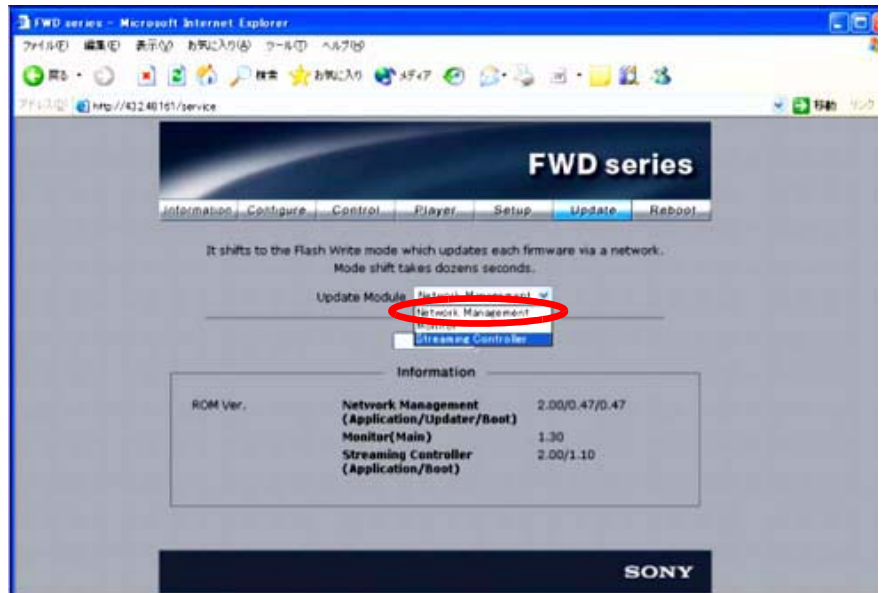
FWD series - Microsoft Internet Explorer

ファイル(F) 編集(E) 表示(V) お気に入り(A) ツール(T) ヘルプ(H)

戻る 検索 お気に入り メディア

アドレス(D) http://43.2.48.161/service

移動 リンク

FWD series

Information Configure Control Player Setup Update Reboot

It shifts to the Flash Write mode which updates each firmware via a network.
Mode shift takes dozens seconds.

Update Module Network Management

Network Management
Monitor
Streaming Controller

Information

| ROM Ver. | Network Management (Application/Updater/Boot) | 2.00/0.47/0.47 |
|---|---|---|
| | Monitor(Main) | 1.30 |
| | Streaming Controller (Application/Boot) | 2.00/1.10 |

SONY